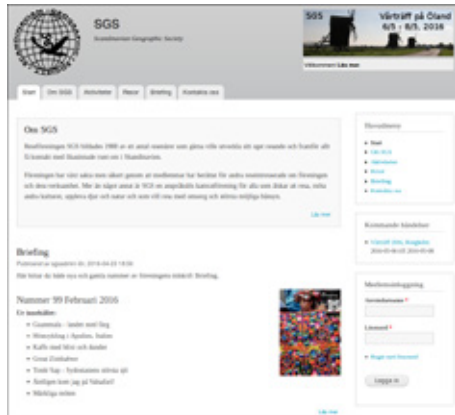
SGS
Scandinavian Geographic Society

SGS Vårträff på Öland 4/5 - 8/5, 2016
Välkommen! Läs mer

Start | Om SGS | Aktiviteter | Resor | Briefing | Kontakta oss

Om SGS

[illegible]

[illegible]

Läs mer

Huvudmeny
• Start
• Om SGS
• Aktiviteter
• Resor
• Briefing
• Kontakta oss

Kommande händelser
• Vårträff 2016, Borgholm
2016-05-04 - 2016-05-08

Medlemsinloggning
Användarnamn *
Lösenord *
• Begär nytt lösenord
Logga in

Briefing
Postad av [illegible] 2016-04-22 18:56
Här hittar du både nya och gamla nummer av föreningens tidskrift Briefing.

Nummer 99 Februari 2016
Ur innehållet:
• Guatemala – landet med färg
• Motorcykling i Apulien, Italien
• Kaffe med bröd och donder
• Great Zimbabwe
• Tonle Sap – Sydostasiens största sjö
• Åtellipet kom jag på Yaba(?)
• Mäktiga reden

Läs mer